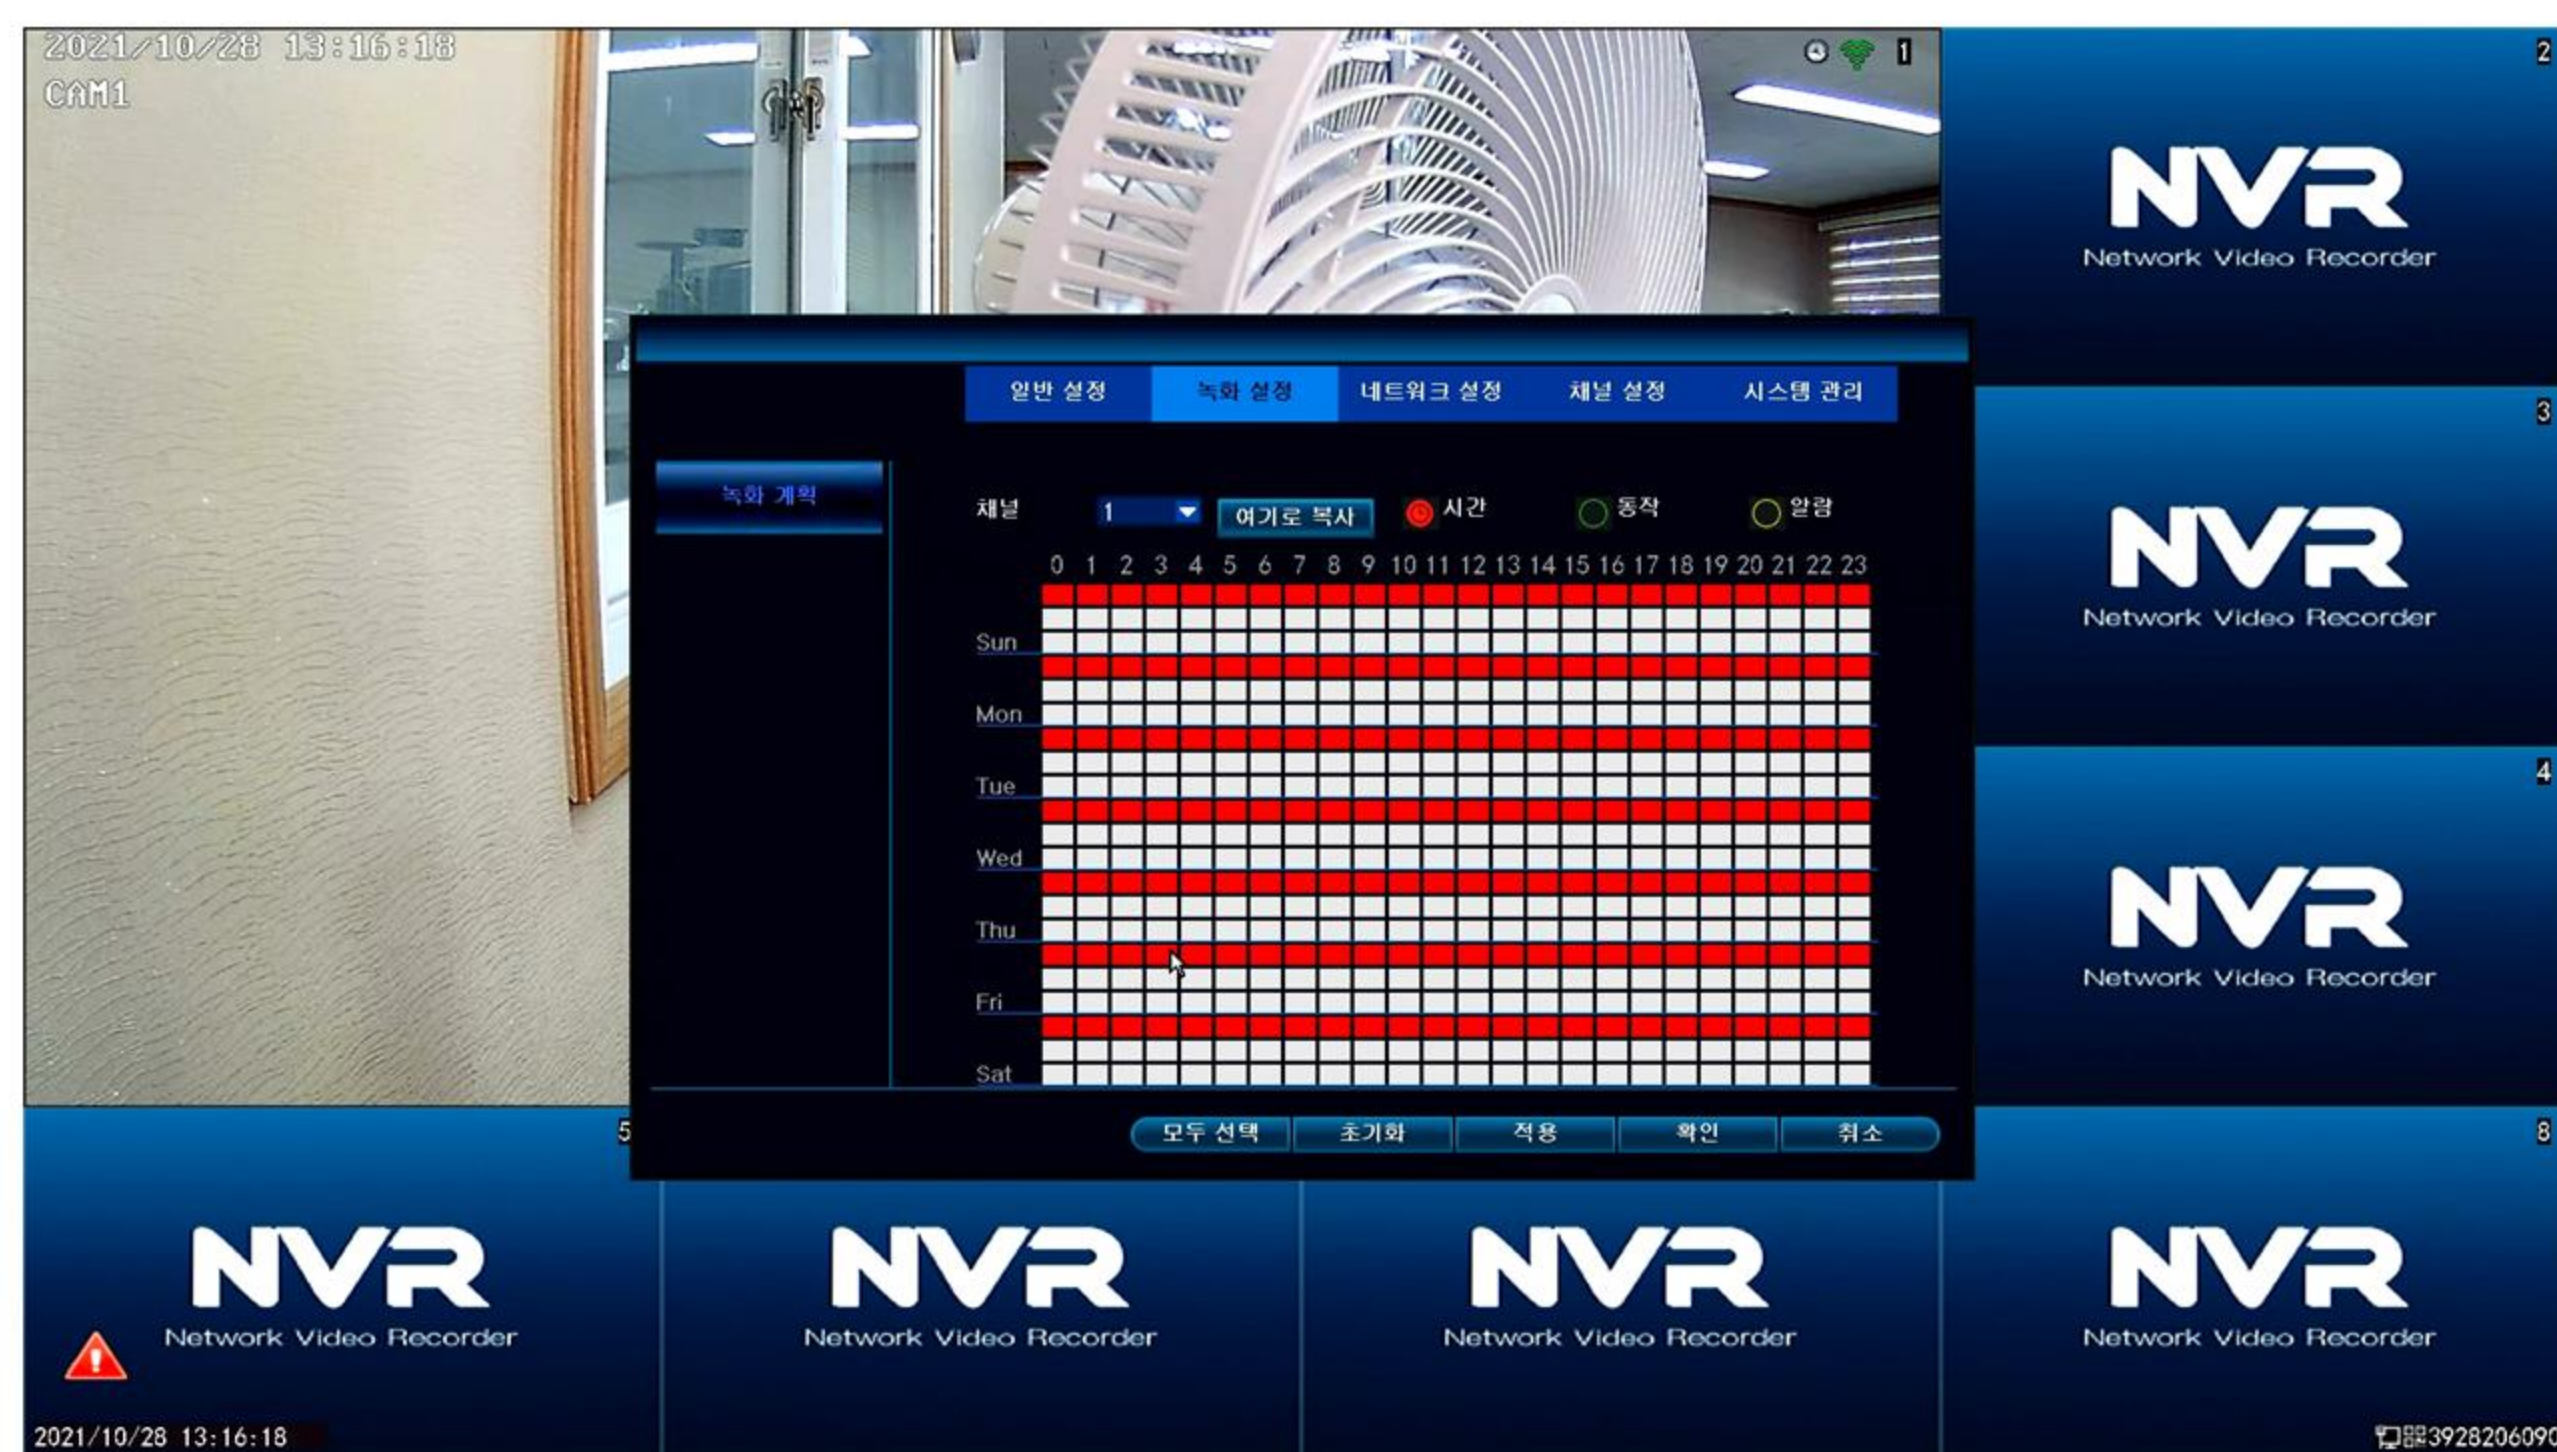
2021/10/28 13:16:18
CAM1

1

2
NVR
Network Video Recorder

일반 설정 | 녹화 설정 | 네트워크 설정 | 채널 설정 | 시스템 관리

녹화 계획

채널 1 여기로 복사 시간 동작 알람

0 1 2 3 4 5 6 7 8 9 10 11 12 13 14 15 16 17 18 19 20 21 22 23

Sun
Mon
Tue
Wed
Thu
Fri
Sat

모두 선택 | 초기화 | 적용 | 확인 | 취소

3
NVR
Network Video Recorder

4
NVR
Network Video Recorder

5
NVR
Network Video Recorder

NVR
Network Video Recorder

NVR
Network Video Recorder

8
NVR
Network Video Recorder

2021/10/28 13:16:18

3928206090